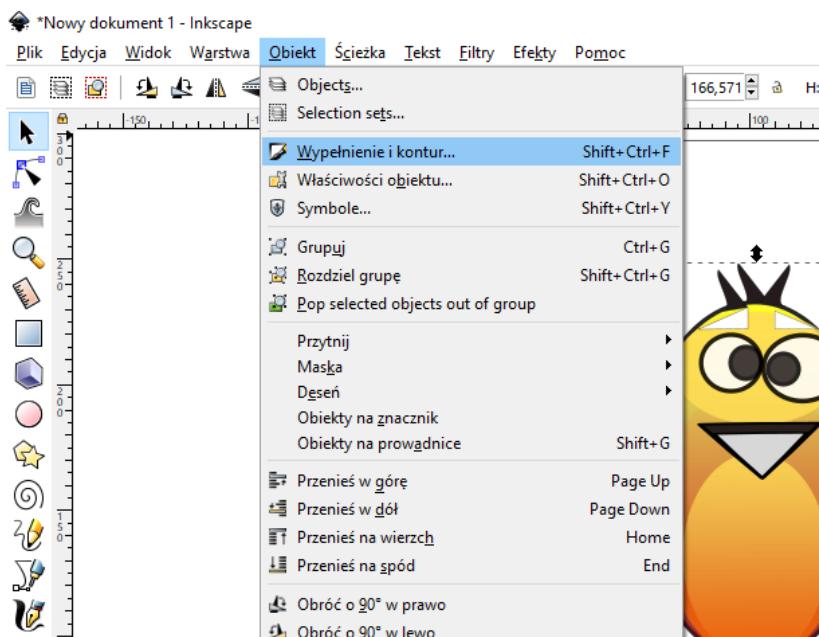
*Nowy dokument 1 - Inkscape

Plik Edycja Widok Warstwa Obiekt Ścieżka Tekst Filtry Efekty Pomoc

166,571 H:

Objects...
Selection sets...
Wypełnienie i kontur... Shift+Ctrl+F
Właściwości obiektu... Shift+Ctrl+O
Symbole... Shift+Ctrl+Y
Grupuj Ctrl+G
Rozdziel grupę Shift+Ctrl+G
Pop selected objects out of group
Przytnij
Maska
Deseń
Obiekty na znacznik
Obiekty na prowadnice Shift+G
Przenieś w górę Page Up
Przenieś w dół Page Down
Przenieś na wierzch Home
Przenieś na spód End
Obróć o 90° w prawo
Obróć o 90° w lewo

-150
100
300
250
200
150